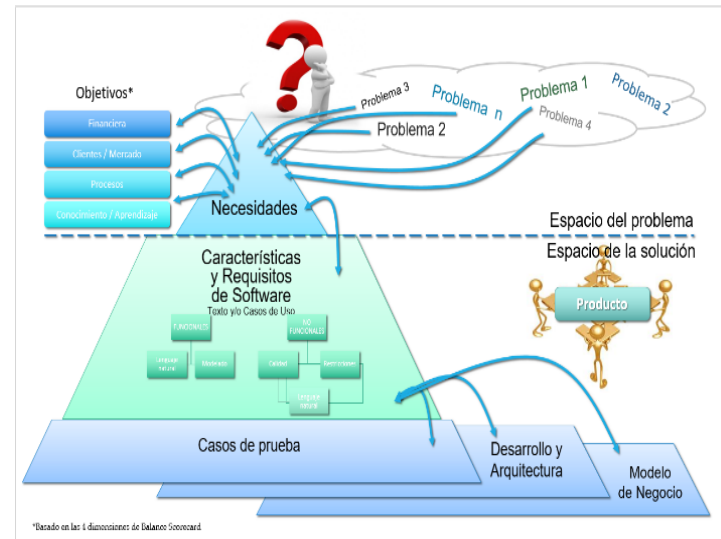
Objetivos*

Financiera

Clientes / Mercado

Procesos

Conocimiento / Aprendizaje

Problema 3

Problema n

Problema 1

Problema 2

Problema 2

Problema 4

Necesidades

Espacio del problema

Espacio de la solución

Características y Requisitos de Software

Texto y/o Casos de Uso

FUNCIONALES

NO FUNCIONALES

Lenguaje natural

Modelado

Calidad

Restricciones

Lenguaje natural

Producto

Casos de prueba

Desarrollo y Arquitectura

Modelo de Negocio

*Basado en las 4 dimensiones de Balance Scorecard